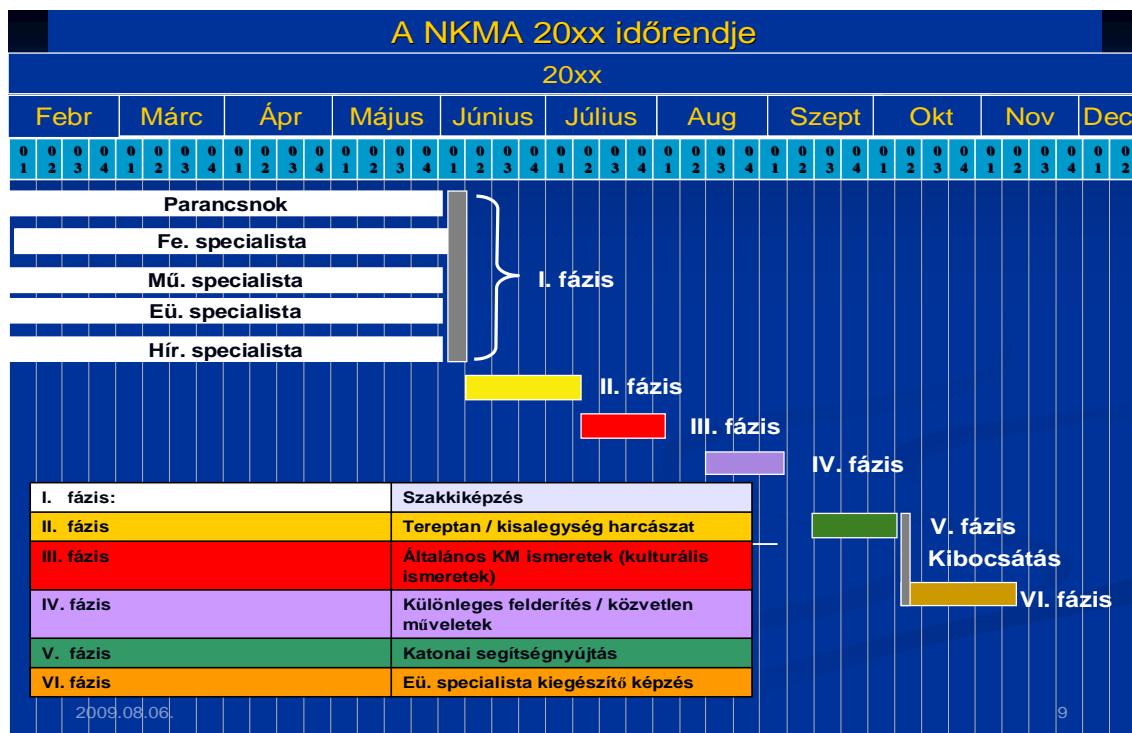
A NKMA 20xx időrendje

20xx

| Febr | Márc | Ápr | Május | Június | Július | Aug | Szept | Okt | Nov | Dec |
|---|---|---|---|---|---|---|---|---|---|---|
| 01 02 03 04 | 01 02 03 04 | 01 02 03 04 | 01 02 03 04 | 01 02 03 04 | 01 02 03 04 | 01 02 03 04 | 01 02 03 04 | 01 02 03 04 | 01 02 03 04 | 01 02 |

Parancsnok
Fe. specialista
Mű. specialista
Eü. specialista
Hír. specialista

I. fázis

II. fázis

III. fázis

IV. fázis

V. fázis

Kibocsátás

VI. fázis

| I. fázis: | Szakkiképzés |
|---|---|
| II. fázis | Tereptan / kisalegység harcászat |
| III. fázis | Általános KM ismeretek (kulturális ismeretek) |
| IV. fázis | Különleges felderítés / közvetlen műveletek |
| V. fázis | Katonai segítségnyújtás |
| VI. fázis | Eü. specialista kiegészítő képzés |

2009.08.06.

9